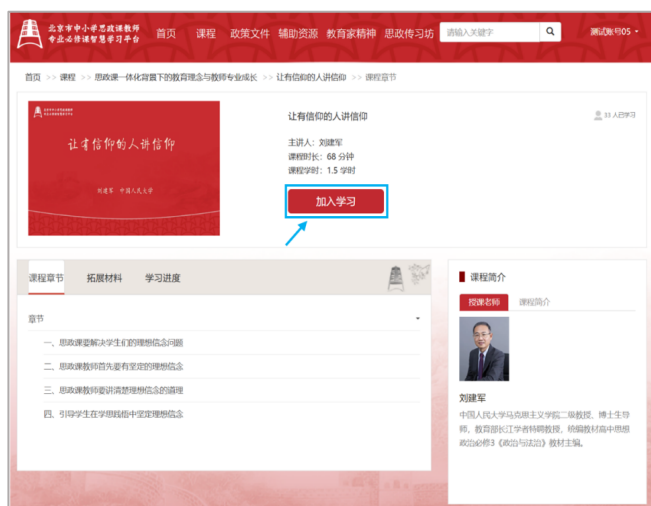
北京市中小学思政课教师专业必修课智慧学习平台

首页 课程 政策文件 辅助资源 教育家精神 思政传习坊

请输入关键字

测试账号05

首页 >> 课程 >> 思政课一体化背景下的教育理念与教师专业成长 >> 让有信仰的人讲信仰 >> 课程章节

北京市中小学思政课教师专业必修课智慧学习平台

让有信仰的人讲信仰

刘建军 中国人民大学

让有信仰的人讲信仰

33 人已学习

主讲人：刘建军
课程时长：68 分钟
课程学时：1.5 学时

加入学习

课程章节 拓展材料 学习进度

章节

一、思政课要解决学生们的理想信念问题
二、思政课教师首先要有坚定的理想信念
三、思政课教师要讲清楚理想信念的道理
四、引导学生在学思践悟中坚定理想信念

课程简介

授课老师 课程简介

刘建军

中国人民大学马克思主义学院二级教授、博士生导师，教育部长江学者特聘教授，统编教材高中思想政治必修3《政治与法治》教材主编。